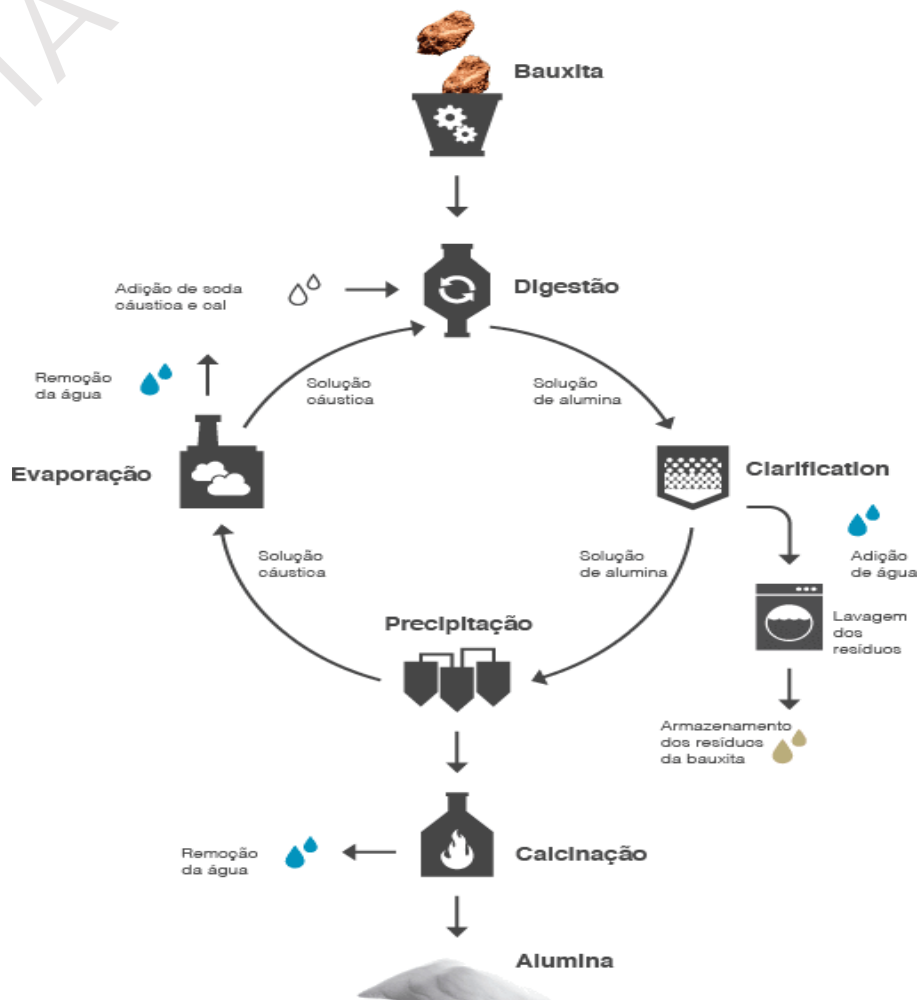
Bauxita

Adição de soda cáustica e cal

Digestão

Remoção da água

Solução cáustica

Solução de alumina

Evaporação

Clarification

Adição de água

Solução cáustica

Solução de alumina

Lavagem dos resíduos

Precipitação

Armazenamento dos resíduos da bauxita

Remoção da água

Calcinação

Alumina